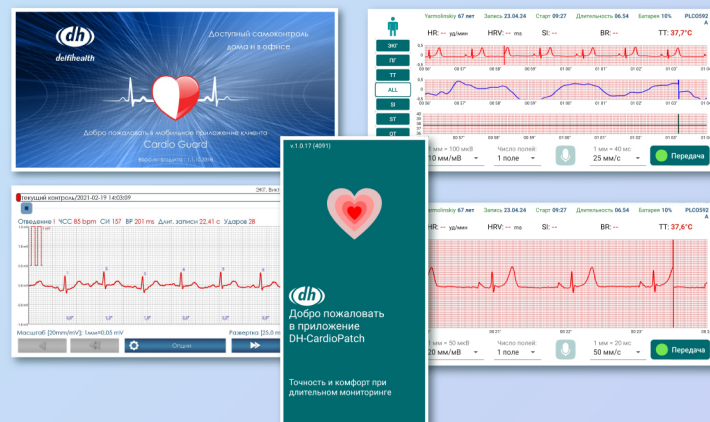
dh
delfihealth

Доступный самоконтроль дома и в офисе

Добро пожаловать в мобильное приложение клиента
Cardio Guard

Версия продукта: 1.1.15.2018

Yarmolinsky 67 лет Запись 23.04.24 Старт 09:27 Длительность 06.54 Батарея 10% PLC0592

ЭКГ
ПГ
ТТ
ALL
SI
ST
QT

HR: -- уд/мин HRV: -- ms SI: -- BR: -- TT: 37,7°C

1 мм = 100 мкВ
10 мм/мВ
Число полей:
1 поле
1 мм = 40 мс
25 мм/с
Передача

v.1.0.17 (4091)

dh
Добро пожаловать в приложение DH-CardioPatch

Точность и комфорт при длительном мониторинге

Текущий контроль/2021-02-19 14:03:09
ЭКГ. Вся
Отведение I ЧСС 85 bpm СИ 157 ВР 201 ms Длит. записи 22,41 с Ударов 28
Масштаб [20mm/mV]: 1мм=0,05 mV
Развертка [25,0 m
Опции

Yarmolinsky 67 лет Запись 23.04.24 Старт 09:27 Длительность 06.54 Батарея 10% PLC0592

HR: -- уд/мин HRV: -- ms SI: -- BR: -- TT: 37,6°C

1 мм = 50 мкВ
20 мм/мВ
Число полей:
1 поле
1 мм = 20 мс
50 мм/с
Передача